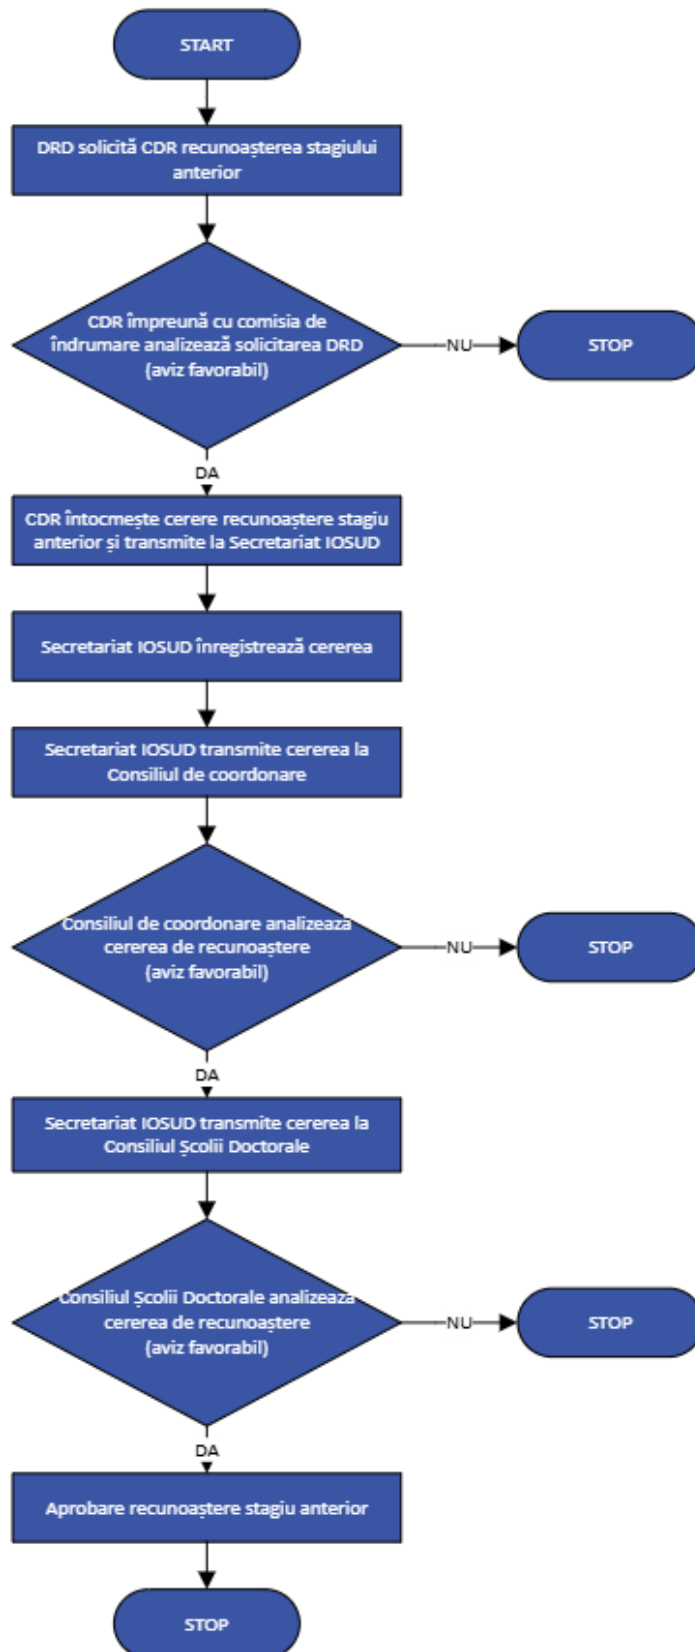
START

DRD solicită CDR recunoașterea stagiului anterior

CDR împreună cu comisia de îndrumare analizează solicitarea DRD (aviz favorabil)

NU

STOP

DA

CDR întocmește cerere recunoaștere stagiu anterior și transmite la Secretariat IOSUD

Secretariat IOSUD înregistrează cererea

Secretariat IOSUD transmite cererea la Consiliul de coordonare

Consiliul de coordonare analizeaza cererea de recunoaștere (aviz favorabil)

NU

STOP

DA

Secretariat IOSUD transmite cererea la Consiliul Școlii Doctorale

Consiliul Școlii Doctorale analizeaza cererea de recunoaștere (aviz favorabil)

NU

STOP

DA

Aprobare recunoaștere stagiu anterior

STOP